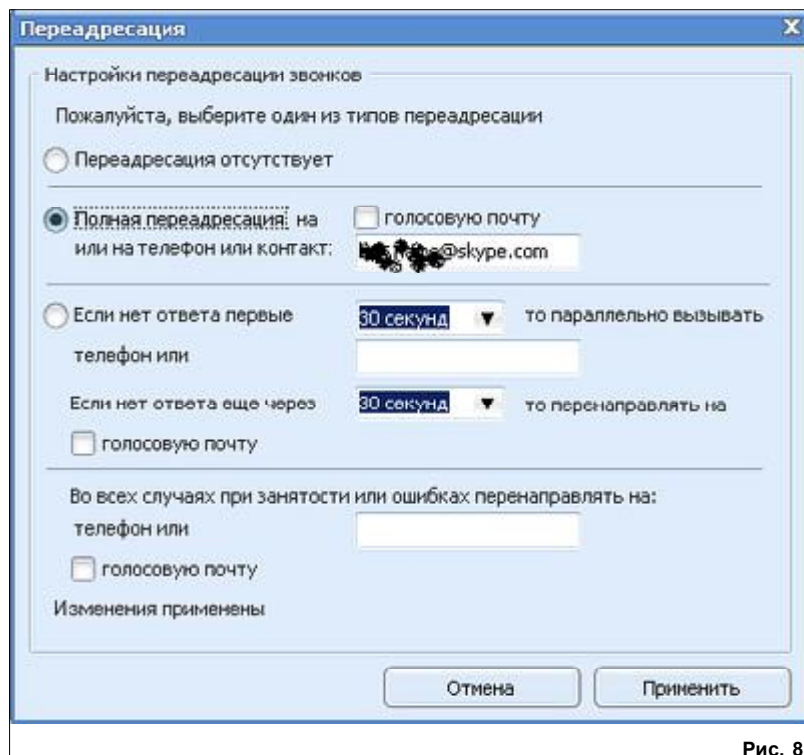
Переадресация

X

Настройки переадресации звонков

Пожалуйста, выберите один из типов переадресации

Переадресация отсутствует

Полная переадресация на или на телефон или контакт:

голосовую почту

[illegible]@skype.com

Если нет ответа первые

30 секунд

то параллельно вызывать

телефон или

Если нет ответа еще через

30 секунд

то перенаправлять на

голосовую почту

Во всех случаях при занятости или ошибках перенаправлять на:

телефон или

голосовую почту

Изменения применены

Отмена

Применить

Рис. 8